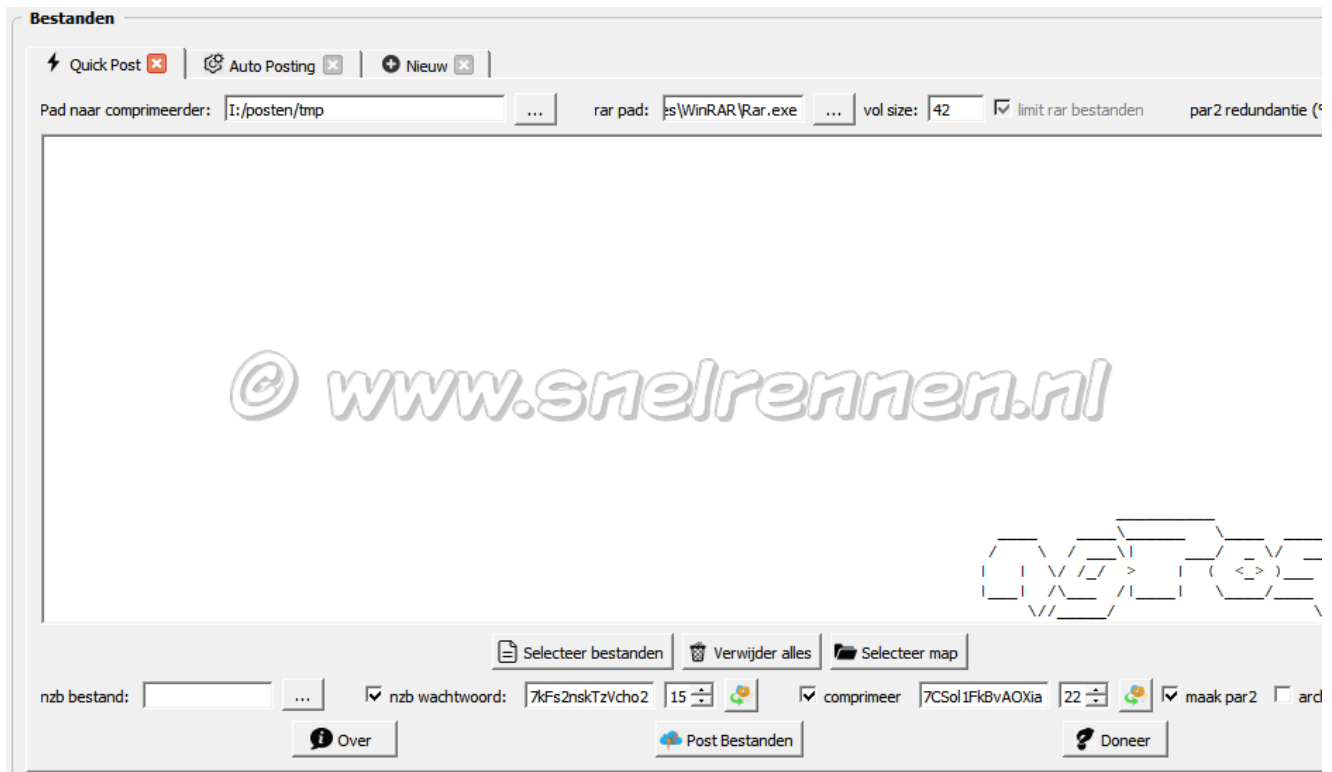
Bestanden

Quick Post Auto Posting Nieuw

Pad naar comprimeerder: I:/posten/tmp ... rar pad: es\WinRAR\Rar.exe ... vol size: 42 limit rar bestanden par2 redundantie (

© www.snelrennen.nl

Selecteer bestanden Verwijder alles Selecteer map

nzb bestand: ... nzb wachtwoord: 7kFs2nskTzVcho2 15 comprimeer 7CSol1FkBvAOXia 22 maak par2 arc

Over Post Bestanden Doneer